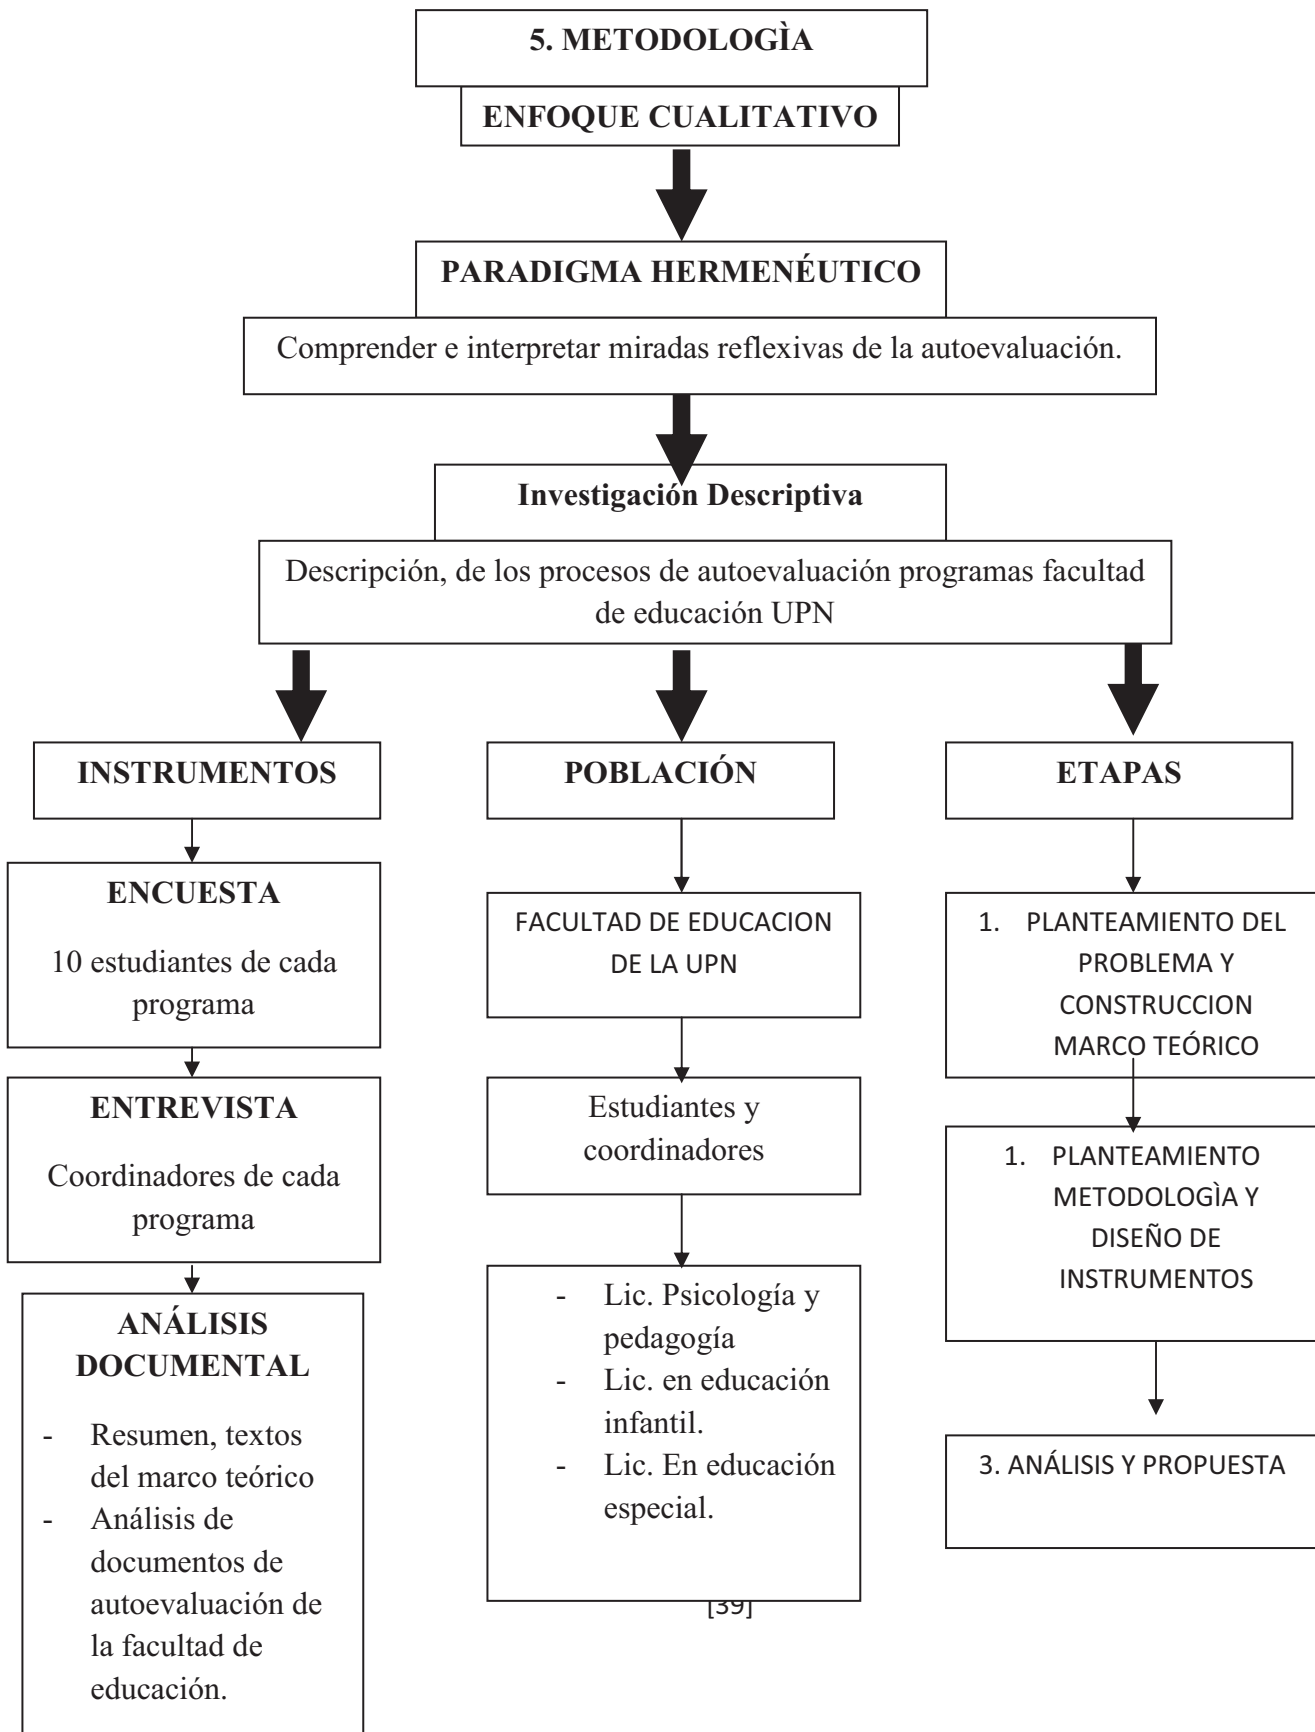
5. METODOLOGÌA

ENFOQUE CUALITATIVO

PARADIGMA HERMENÉUTICO

Comprender e interpretar miradas reflexivas de la autoevaluación.

Investigación Descriptiva

Descripción, de los procesos de autoevaluación programas facultad de educación UPN

INSTRUMENTOS

ENCUESTA

10 estudiantes de cada programa

ENTREVISTA

Coordinadores de cada programa

ANÁLISIS DOCUMENTAL

- Resumen, textos del marco teórico
- Análisis de documentos de autoevaluación de la facultad de educación.

POBLACIÓN

FACULTAD DE EDUCACION DE LA UPN

Estudiantes y coordinadores

- Lic. Psicología y pedagogía
- Lic. en educación infantil.
- Lic. En educación especial.

ETAPAS

1. PLANTEAMIENTO DEL PROBLEMA Y CONSTRUCCION MARCO TEÓRICO

1. PLANTEAMIENTO METODOLOGÌA Y DISEÑO DE INSTRUMENTOS

3. ANÁLISIS Y PROPUESTA

[39]